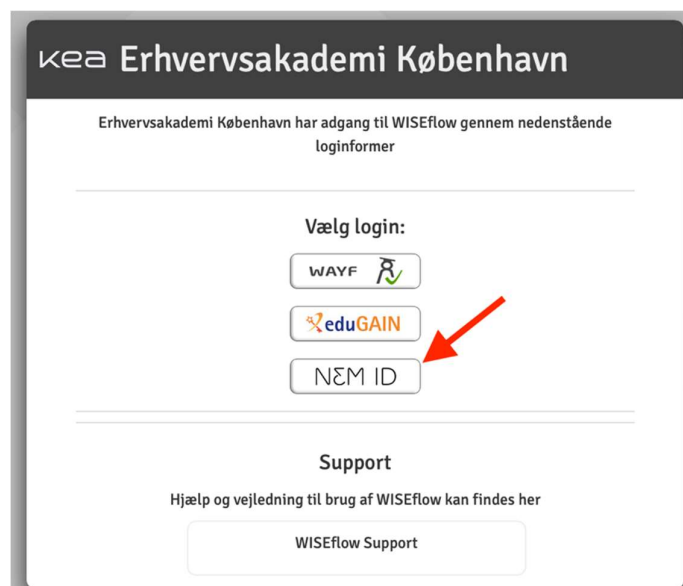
kea Erhvervsakademi København

Erhvervsakademi København har adgang til WISEflow gennem nedenstående loginformer

Vælg login:

WAYF

eduGAIN

NEM ID

Support

Hjælp og vejledning til brug af WISEflow kan findes her

WISEflow Support